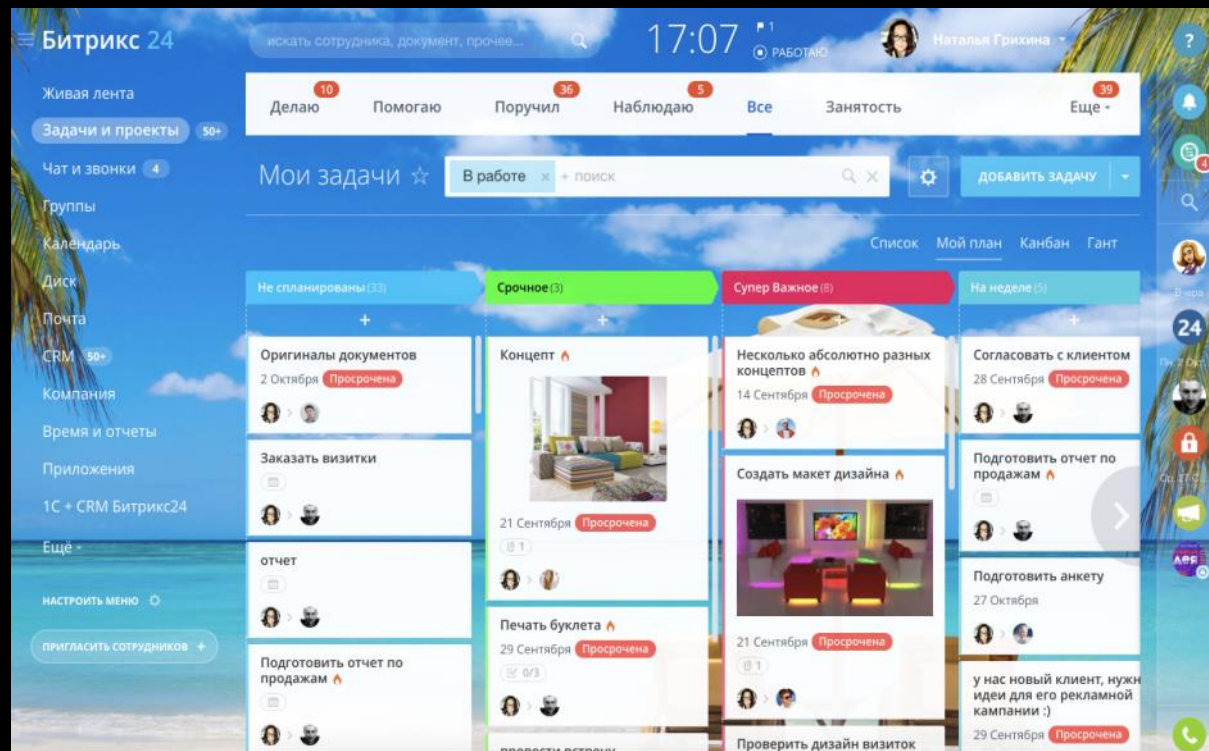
Битрикс 24

искать сотрудника, документ, прочее...

17:07 1 РАБОТАЮ

Наталья Грихина

Живая лента
Задачи и проекты 50+
Чат и звонки 4
Группы
Календарь
Диск
Почта
CRM 50+
Компания
Время и отчеты
Приложения
1С + CRM Битрикс24
Ещё

НАСТРОИТЬ МЕНЮ
ПРИГЛАСИТЬ СОТРУДНИКОВ +

10 Делаю
Помогаю
36 Поручил
5 Наблюдаю
Все
Занятость
39 Еще

Мои задачи ☆
В работе × + поиск
ДОБАВИТЬ ЗАДАЧУ

Список Мой план Канбан Гант

Не спланированы (33)
Оригиналы документов
2 Октября Просрочена
Заказать визитки
отчет
Подготовить отчет по продажам

Срочное (3)
Концепт
21 Сентября Просрочена
1
Печать буклета
29 Сентября Просрочена
0/3
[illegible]

Супер Важное (8)
Несколько абсолютно разных концептов
14 Сентября Просрочена
Создать макет дизайна
21 Сентября Просрочена
1
Проверить дизайн визиток

На неделе (5)
Согласовать с клиентом
28 Сентября Просрочена
Подготовить отчет по продажам
Подготовить анкету
27 Октября
у нас новый клиент, нуж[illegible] идеи для его рекламной кампании :)
29 Сентября Просрочена

?
4
24